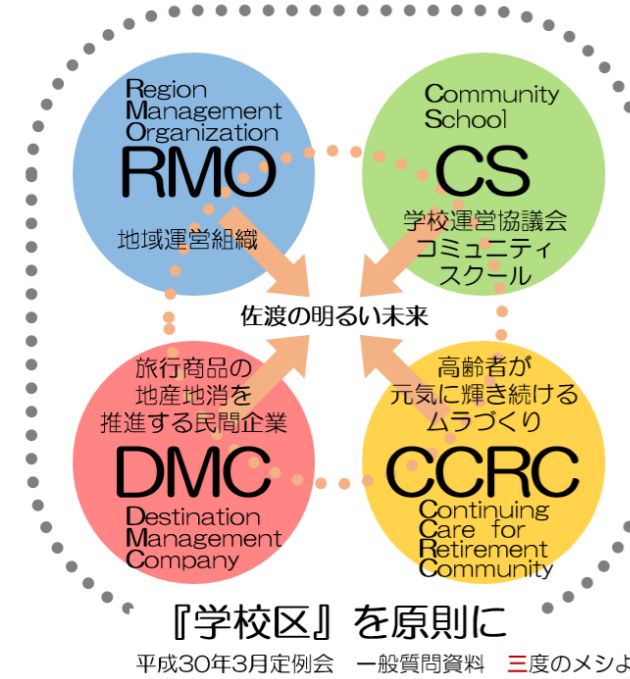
Region
Management
Organization
RMO
地域運営組織

Community
School
CS
学校運営協議会
コミュニティ
スクール

佐渡の明るい未来

旅行商品の
地産地消を
推進する民間企業
DMC
Destination
Management
Company

高齢者が
元気に輝き続ける
ムラづくり
CCRC
Continuing
Care for
Retirement
Community

『学校区』を原則に

平成30年3月定例会　一般質問資料　三度のメシよ